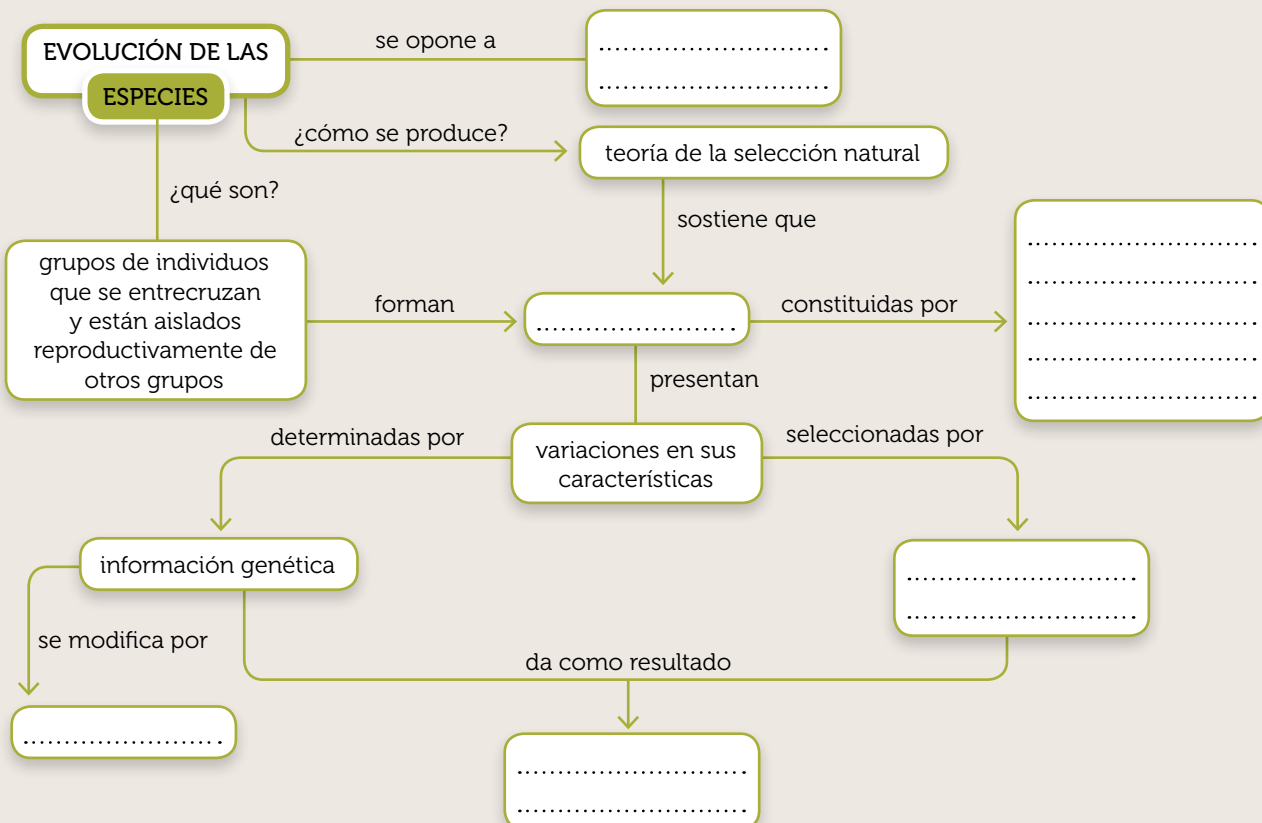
EVOLUCIÓN DE LAS ESPECIES

se opone a

..........................
..........................

¿cómo se produce?

teoría de la selección natural

¿qué son?

sostiene que

grupos de individuos que se entrecruzan y están aislados reproductivamente de otros grupos

forman

.......................

constituidas por

..........................
..........................
..........................
..........................
..........................

presentan

determinadas por

variaciones en sus características

seleccionadas por

información genética

..........................
..........................

se modifica por

da como resultado

.......................

..........................
..........................